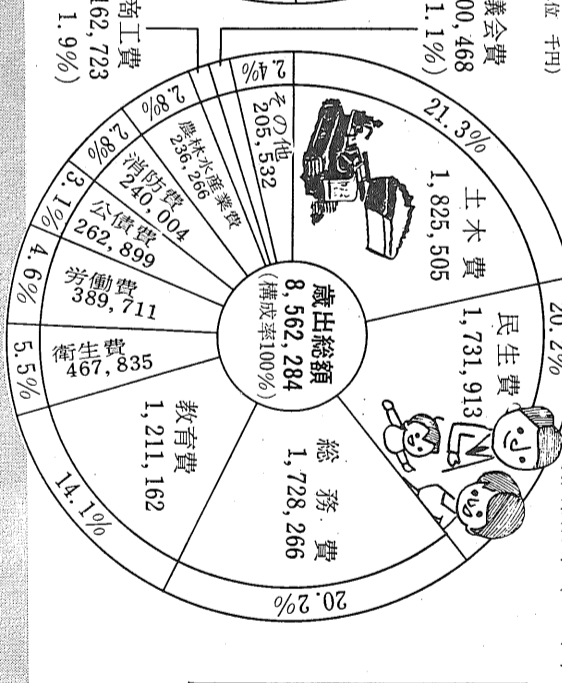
位 千円)

議会費
00,468
1.1%)

商工費
162,723
1.9%)

歳出総額
8,562,284
(構成率100%)

土木費
1,825,505
21.3%

民生費
1,731,913
20.2%

総務費
1,728,266
20.2%

教育費
1,211,162
14.1%

衛生費
467,835
5.5%

労働費
389,711
4.6%

公債費
262,899
3.1%

消防費
240,004
2.8%

農林水産業費
236,266
2.8%

その他
205,532
2.4%